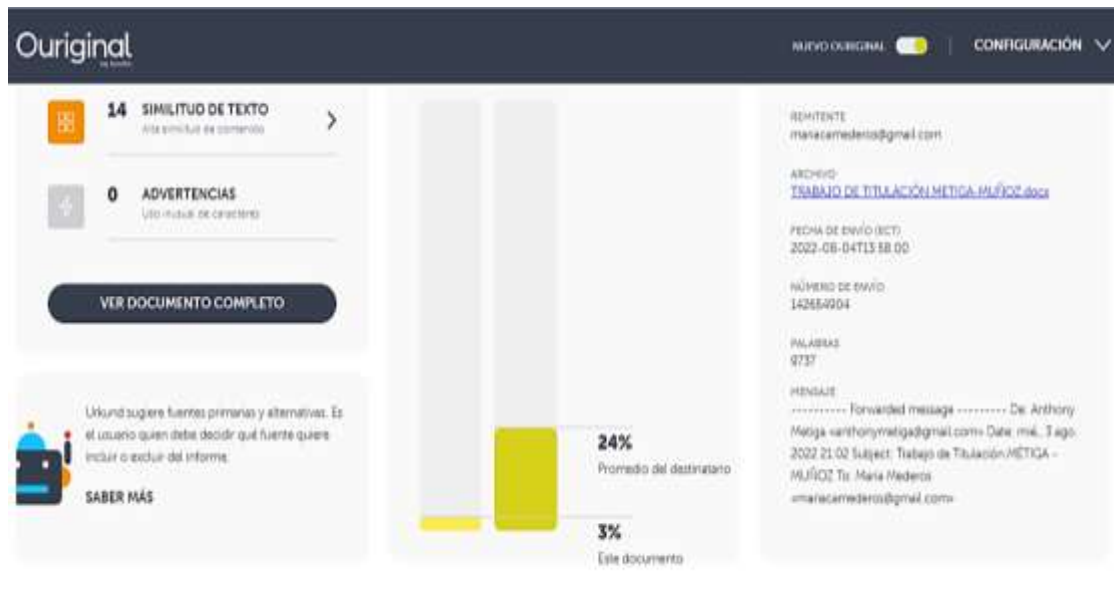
Ouriginal

NUEVO OURIGINAL

CONFIGURACIÓN

14 SIMILITUD DE TEXTO
Alta similitud de contenido

0 ADVERTENCIAS
Uso inusual de caracteres

VER DOCUMENTO COMPLETO

Urkund sugiere fuentes primarias y alternativas. Es el usuario quien debe decidir qué fuente quiere incluir o excluir del informe.

SABER MÁS

24%
Promedio del destinatario

3%
Este documento

REMITENTE
mariacamederos@gmail.com

ARCHIVO
TRABAJO DE TITULACIÓN METIGA-MUÑOZ.docx

FECHA DE ENVÍO (UCT)
2022-08-04T13:58:00

NÚMERO DE ENVÍO
142654904

PALABRAS
9737

MENSAJE
---------- Forwarded message --------- De: Anthony Metiga <anthonymetiga@gmail.com> Date: mié., 3 ago. 2022 21:02 Subject: Trabajo de Titulación METIGA - MUÑOZ To: Maria Mederos <mariacamederos@gmail.com>